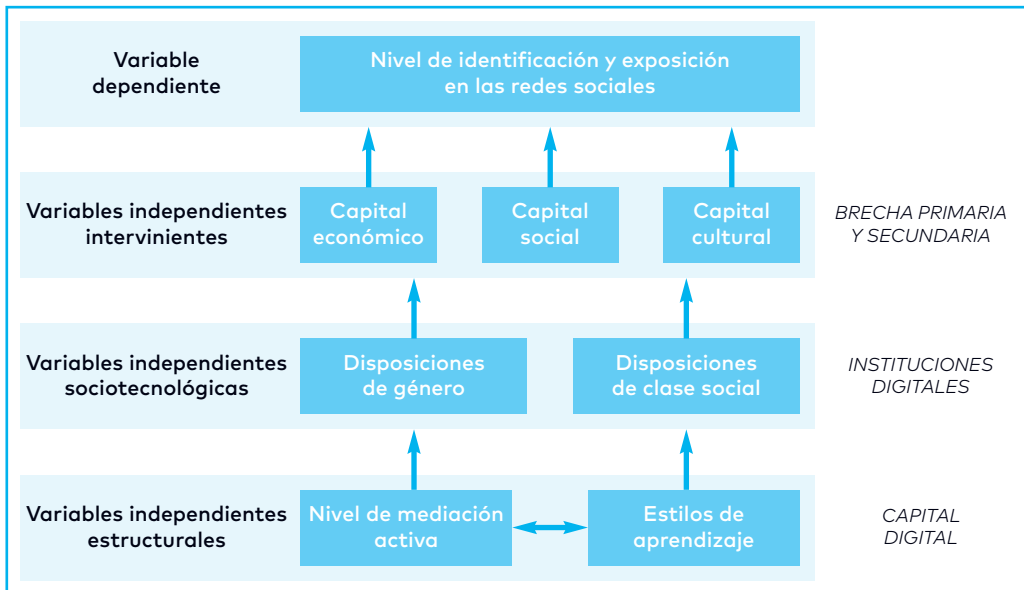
Variable dependiente

Nivel de identificación y exposición en las redes sociales

Variables independientes intervinientes

Capital económico

Capital social

Capital cultural

BRECHA PRIMARIA Y SECUNDARIA

Variables independientes sociotecnológicas

Disposiciones de género

Disposiciones de clase social

INSTITUCIONES DIGITALES

Variables independientes estructurales

Nivel de mediación activa

Estilos de aprendizaje

CAPITAL DIGITAL